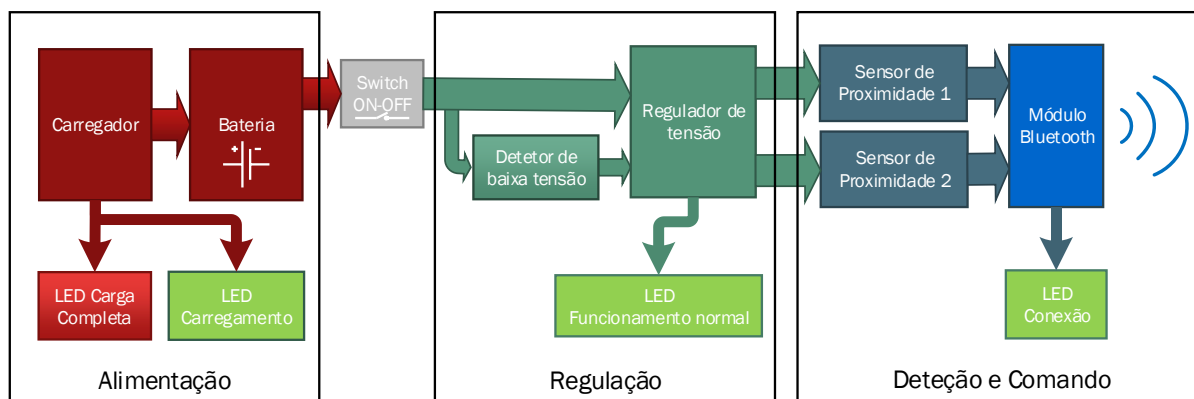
Carregador

Bateria

+ -

LED Carga Completa

LED Carregamento

Alimentação

Switch ON-OFF

Detetor de baixa tensão

Regulador de tensão

LED Funcionamento normal

Regulação

Sensor de Proximidade 1

Sensor de Proximidade 2

Módulo Bluetooth

LED Conexão

Deteção e Comando